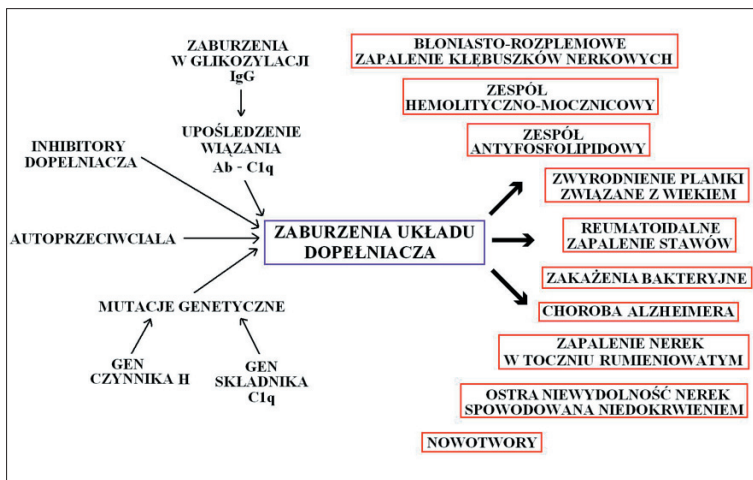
ZABURZENIA W GLIKOZYLACJI IgG

UPOŚLEDZENIE WIĄZANIA Ab - C1q

INHIBITORY DOPEŁNIACZA

AUTOPRZECIWCIAŁA

ZABURZENIA UKŁADU DOPEŁNIACZA

MUTACJE GENETYCZNE

GEN CZYNNIKA H

GEN SKŁADNIKA C1q

BŁONIASTO-ROZPLEMOWE ZAPALENIE KŁĘBUSZKÓW NERKOWYCH

ZESPÓŁ HEMOLITYCZNO-MOCZNICOWY

ZESPÓŁ ANTYFOSFOLIPIDOWY

ZWYRODNIENIE PLAMKI ZWIĄZANE Z WIEKIEM

REUMATOIDALNE ZAPALENIE STAWÓW

ZAKAŻENIA BAKTERYJNE

CHOROBA ALZHEIMERA

ZAPALENIE NEREK W TOCZNIU RUMIENIOWATYM

OSTRA NIEWYDOLNOŚĆ NEREK SPOWODOWANA NIEDOKRWIENIEM

NOWOTWORY